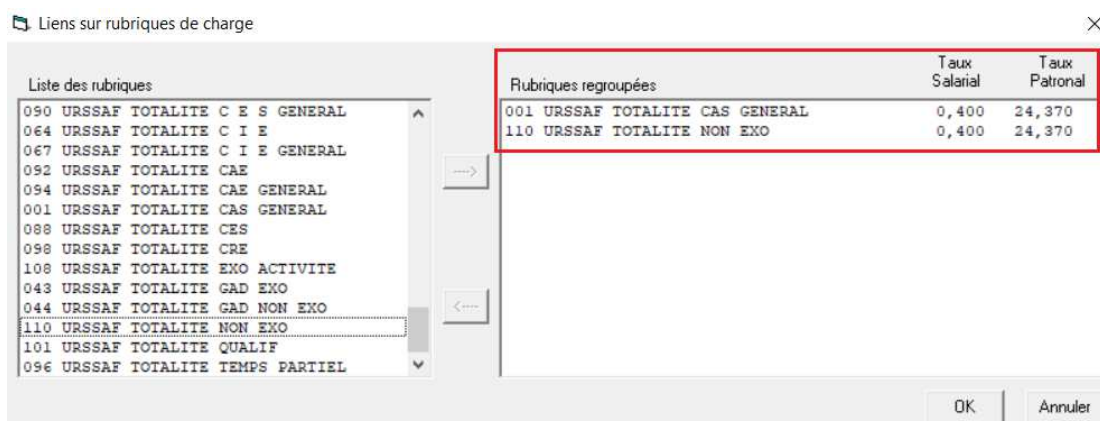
Liens sur rubriques de charge

×

Liste des rubriques

090 URSSAF TOTALITE C E S GENERAL
064 URSSAF TOTALITE C I E
067 URSSAF TOTALITE C I E GENERAL
092 URSSAF TOTALITE CAE
094 URSSAF TOTALITE CAE GENERAL
001 URSSAF TOTALITE CAS GENERAL
088 URSSAF TOTALITE CES
098 URSSAF TOTALITE CRE
108 URSSAF TOTALITE EXO ACTIVITE
043 URSSAF TOTALITE GAD EXO
044 URSSAF TOTALITE GAD NON EXO
110 URSSAF TOTALITE NON EXO
101 URSSAF TOTALITE QUALIF
096 URSSAF TOTALITE TEMPS PARTIEL

--->

<---

| Rubriques regroupées | Taux Salarial | Taux Patronal |
|---|---|---|
| 001 URSSAF TOTALITE CAS GENERAL | 0,400 | 24,370 |
| 110 URSSAF TOTALITE NON EXO | 0,400 | 24,370 |

OK

Annuler